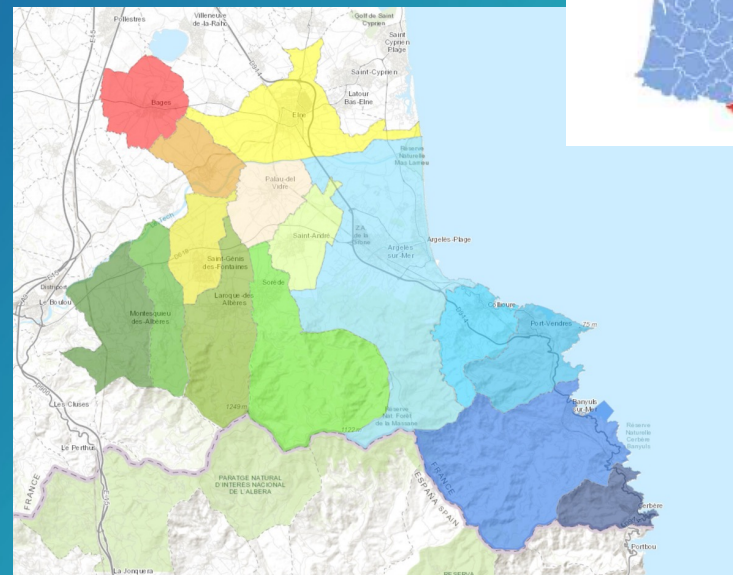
Pollestres
Villeneuve-de-la-Raho
Golf de Saint Cyprien
Saint Cyprien Plage
Saint-Cyprien
Latour Bas-Elne
Bages
Elne
Réserve Naturelle Mas Larrieu
Palau-del-Vidre
Saint-André
ZA de la Riberal
Argelès-sur-Mer
Argelès-Plage
Saint-Genis-des-Fontaines
Laroque-des-Albères
Sorède
Le Boulou
Montesquieu-des-Albères
Collioure
Port-Vendres
Les Cluses
Le Perthus
Banyuls-sur-Mer
Réserve Naturelle Cerbère Banyuls
Réserve Nat. Forêt de la Massane
1249 m
1127 m
PARATGE NATURAL D'INTERÈS NACIONAL DE L'ALBERA
FRANCE
ESPAÑA SPAIN
Cerbère
Portbou
La Jonquera